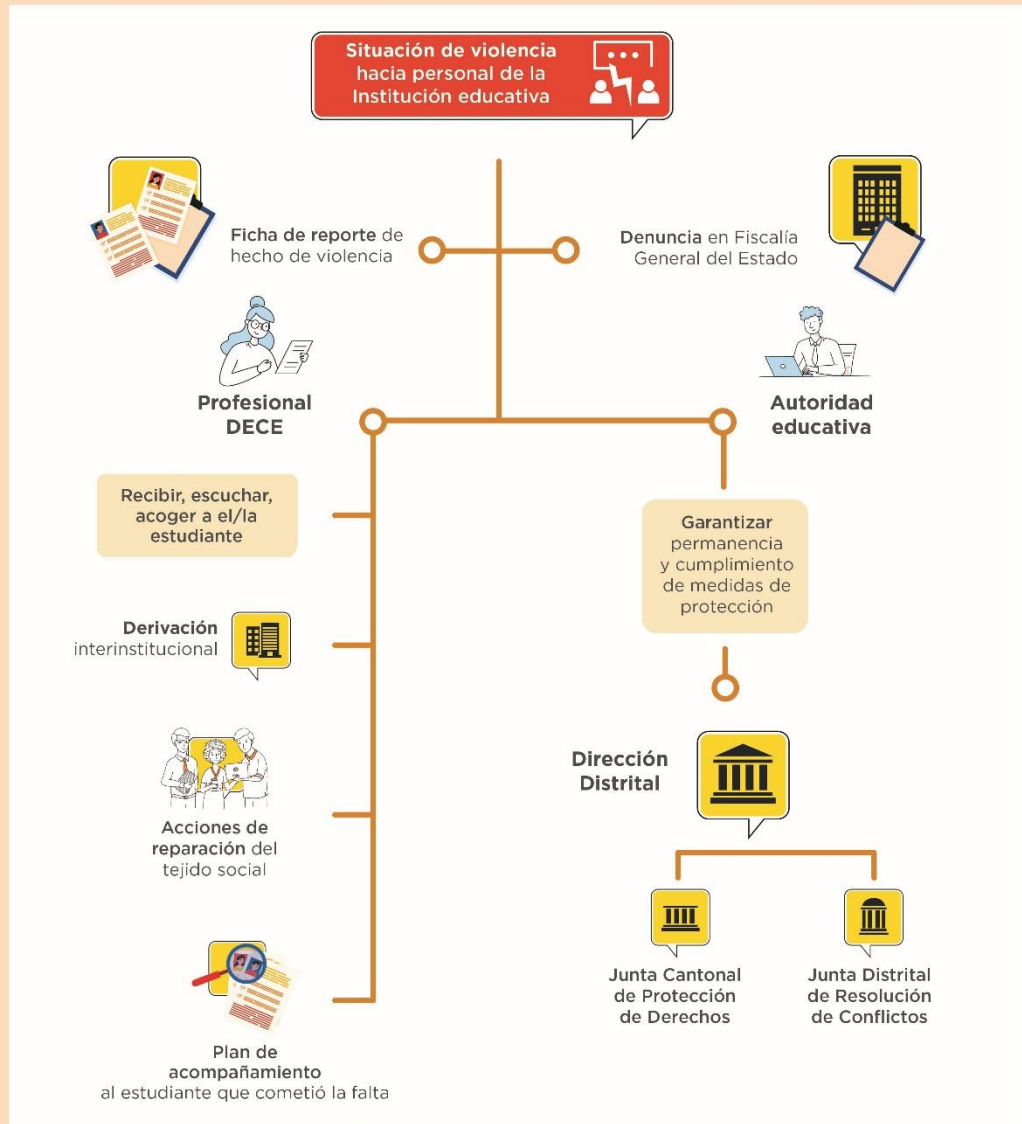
Situación de violencia hacia personal de la Institución educativa

Ficha de reporte de hecho de violencia

Denuncia en Fiscalía General del Estado

Profesional DECE

Autoridad educativa

Recibir, escuchar, acoger a el/la estudiante

Garantizar permanencia y cumplimiento de medidas de protección

Derivación interinstitucional

Dirección Distrital

Acciones de reparación del tejido social

Junta Cantonal de Protección de Derechos

Junta Distrital de Resolución de Conflictos

Plan de acompañamiento al estudiante que cometió la falta